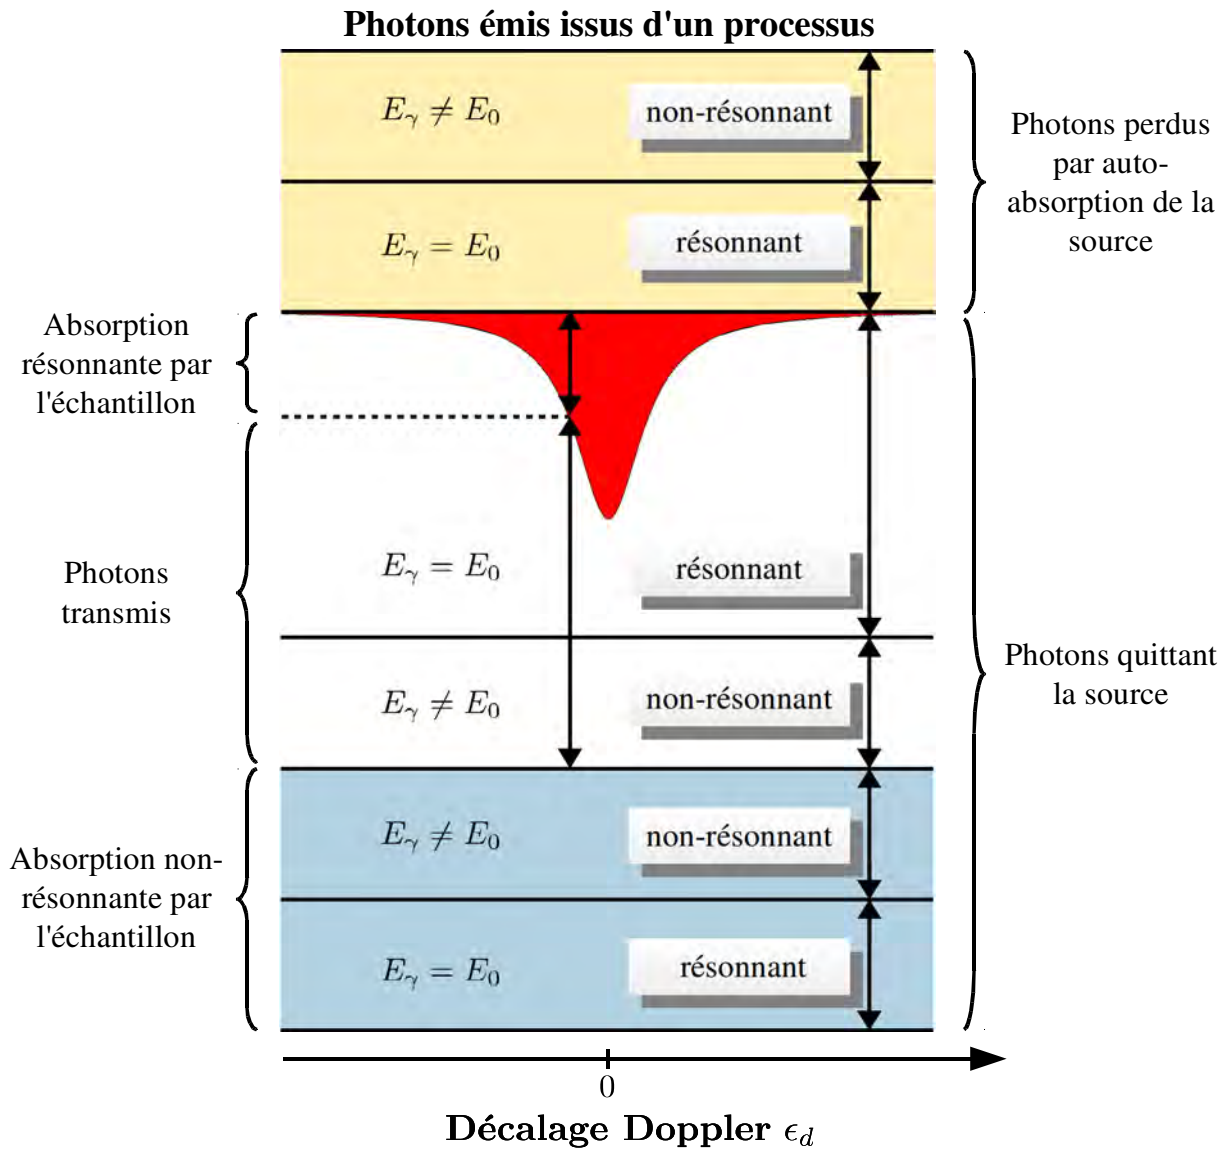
Photons émis issus d'un processus

$E_\gamma \neq E_0$ non-résonnant

$E_\gamma = E_0$ résonnant

Photons perdus par auto-absorption de la source

Absorption résonnante par l'échantillon

Photons transmis

$E_\gamma = E_0$ résonnant

$E_\gamma \neq E_0$ non-résonnant

Photons quittant la source

Absorption non-résonnante par l'échantillon

$E_\gamma \neq E_0$ non-résonnant

$E_\gamma = E_0$ résonnant

0

Décalage Doppler $\epsilon_d$